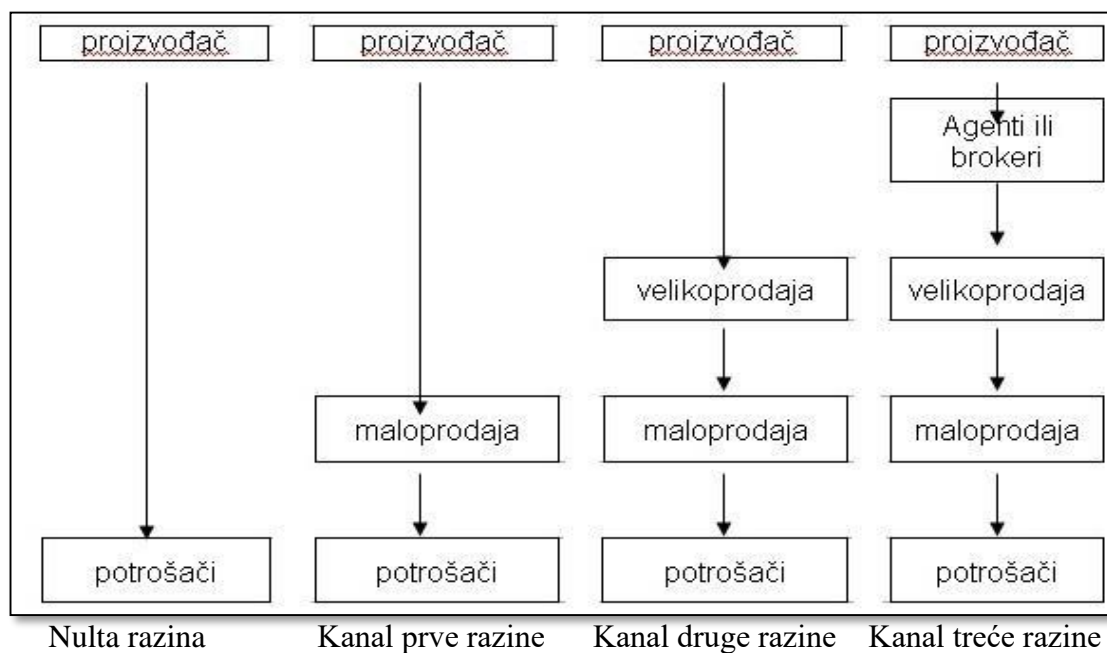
proizvođač

potrošači

Nulta razina

proizvođač

maloprodaja

potrošači

Kanal prve razine

proizvođač

velikoprodaja

maloprodaja

potrošači

Kanal druge razine

proizvođač

Agenti ili brokeri

velikoprodaja

maloprodaja

potrošači

Kanal treće razine